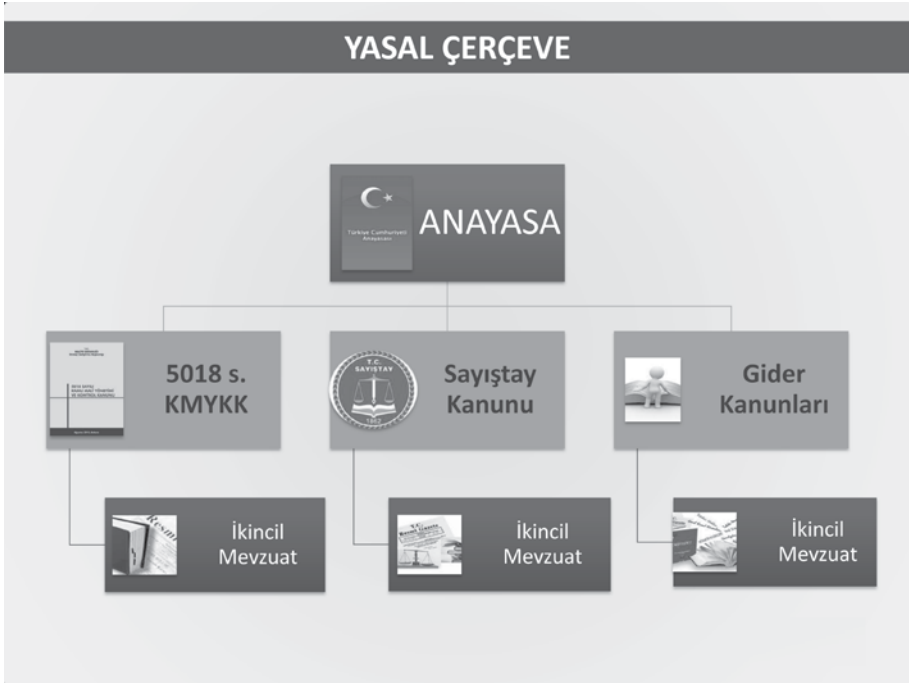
YASAL ÇERÇEVE

Türkiye Cumhuriyeti Anayasası

ANAYASA

5018 SAYILI KAMU MALİ YÖNETİMİ VE KONTROL KANUNU

5018 s. KMYKK

T.C. SAYIŞTAY 1862

Sayıştay Kanunu

Gider Kanunları

Resmi

İkincil Mevzuat

T.C. Resmi Gazete

İkincil Mevzuat

İkincil Mevzuat